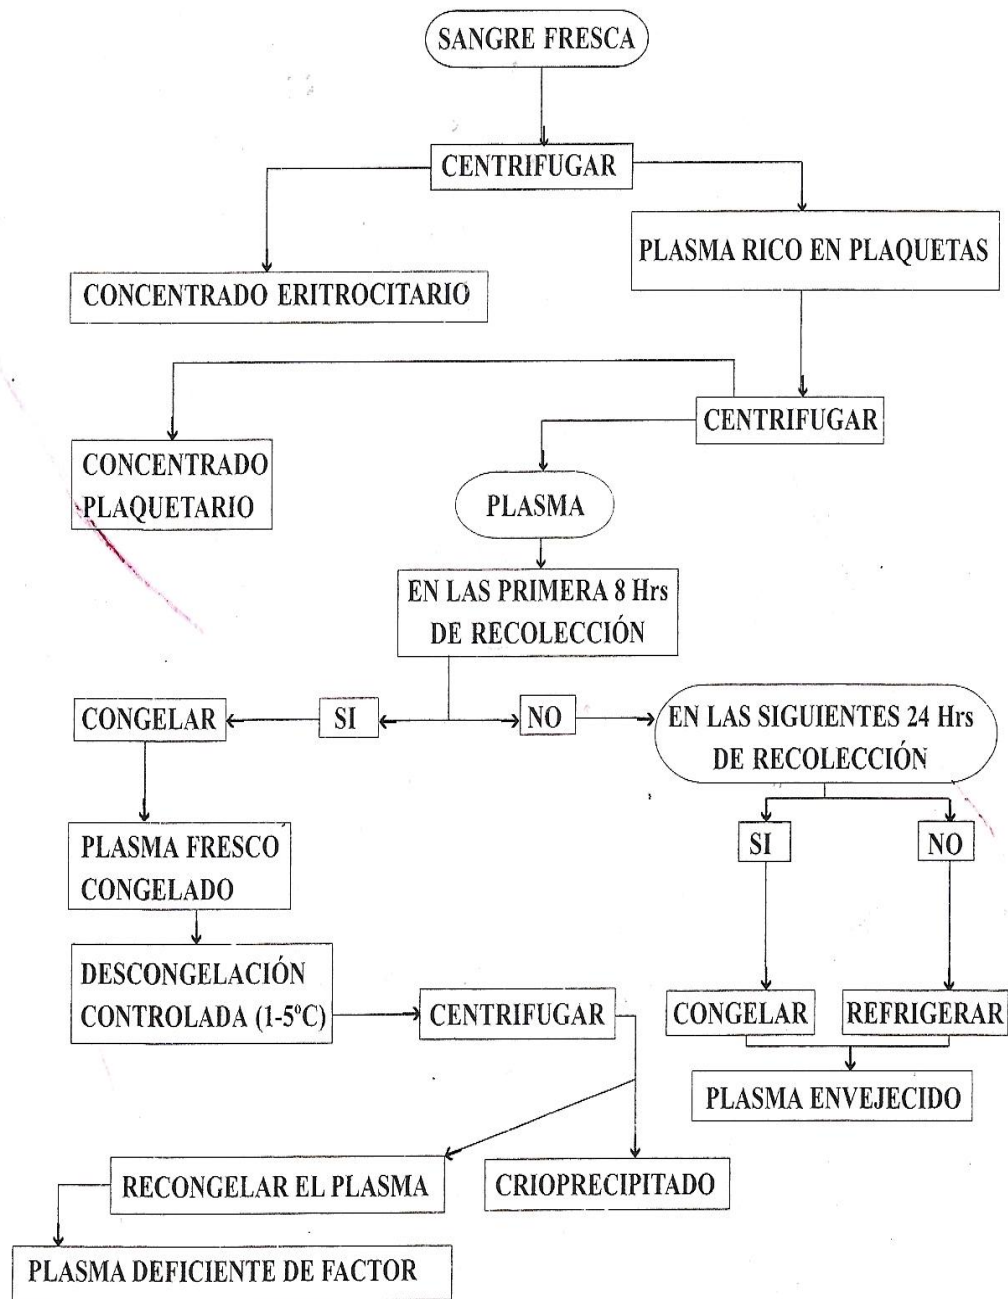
SANGRE FRESCA

CENTRIFUGAR

CONCENTRADO ERITROCITARIO

PLASMA RICO EN PLAQUETAS

CENTRIFUGAR

CONCENTRADO PLAQUETARIO

PLASMA

EN LAS PRIMERA 8 Hrs DE RECOLECCIÓN

CONGELAR

SI

NO

EN LAS SIGUIENTES 24 Hrs DE RECOLECCIÓN

PLASMA FRESCO CONGELADO

SI

NO

DESCONGELACIÓN CONTROLADA (1-5ºC)

CENTRIFUGAR

CONGELAR

REFRIGERAR

PLASMA ENVEJECIDO

RECONGELAR EL PLASMA

CRIOPRECIPITADO

PLASMA DEFICIENTE DE FACTOR